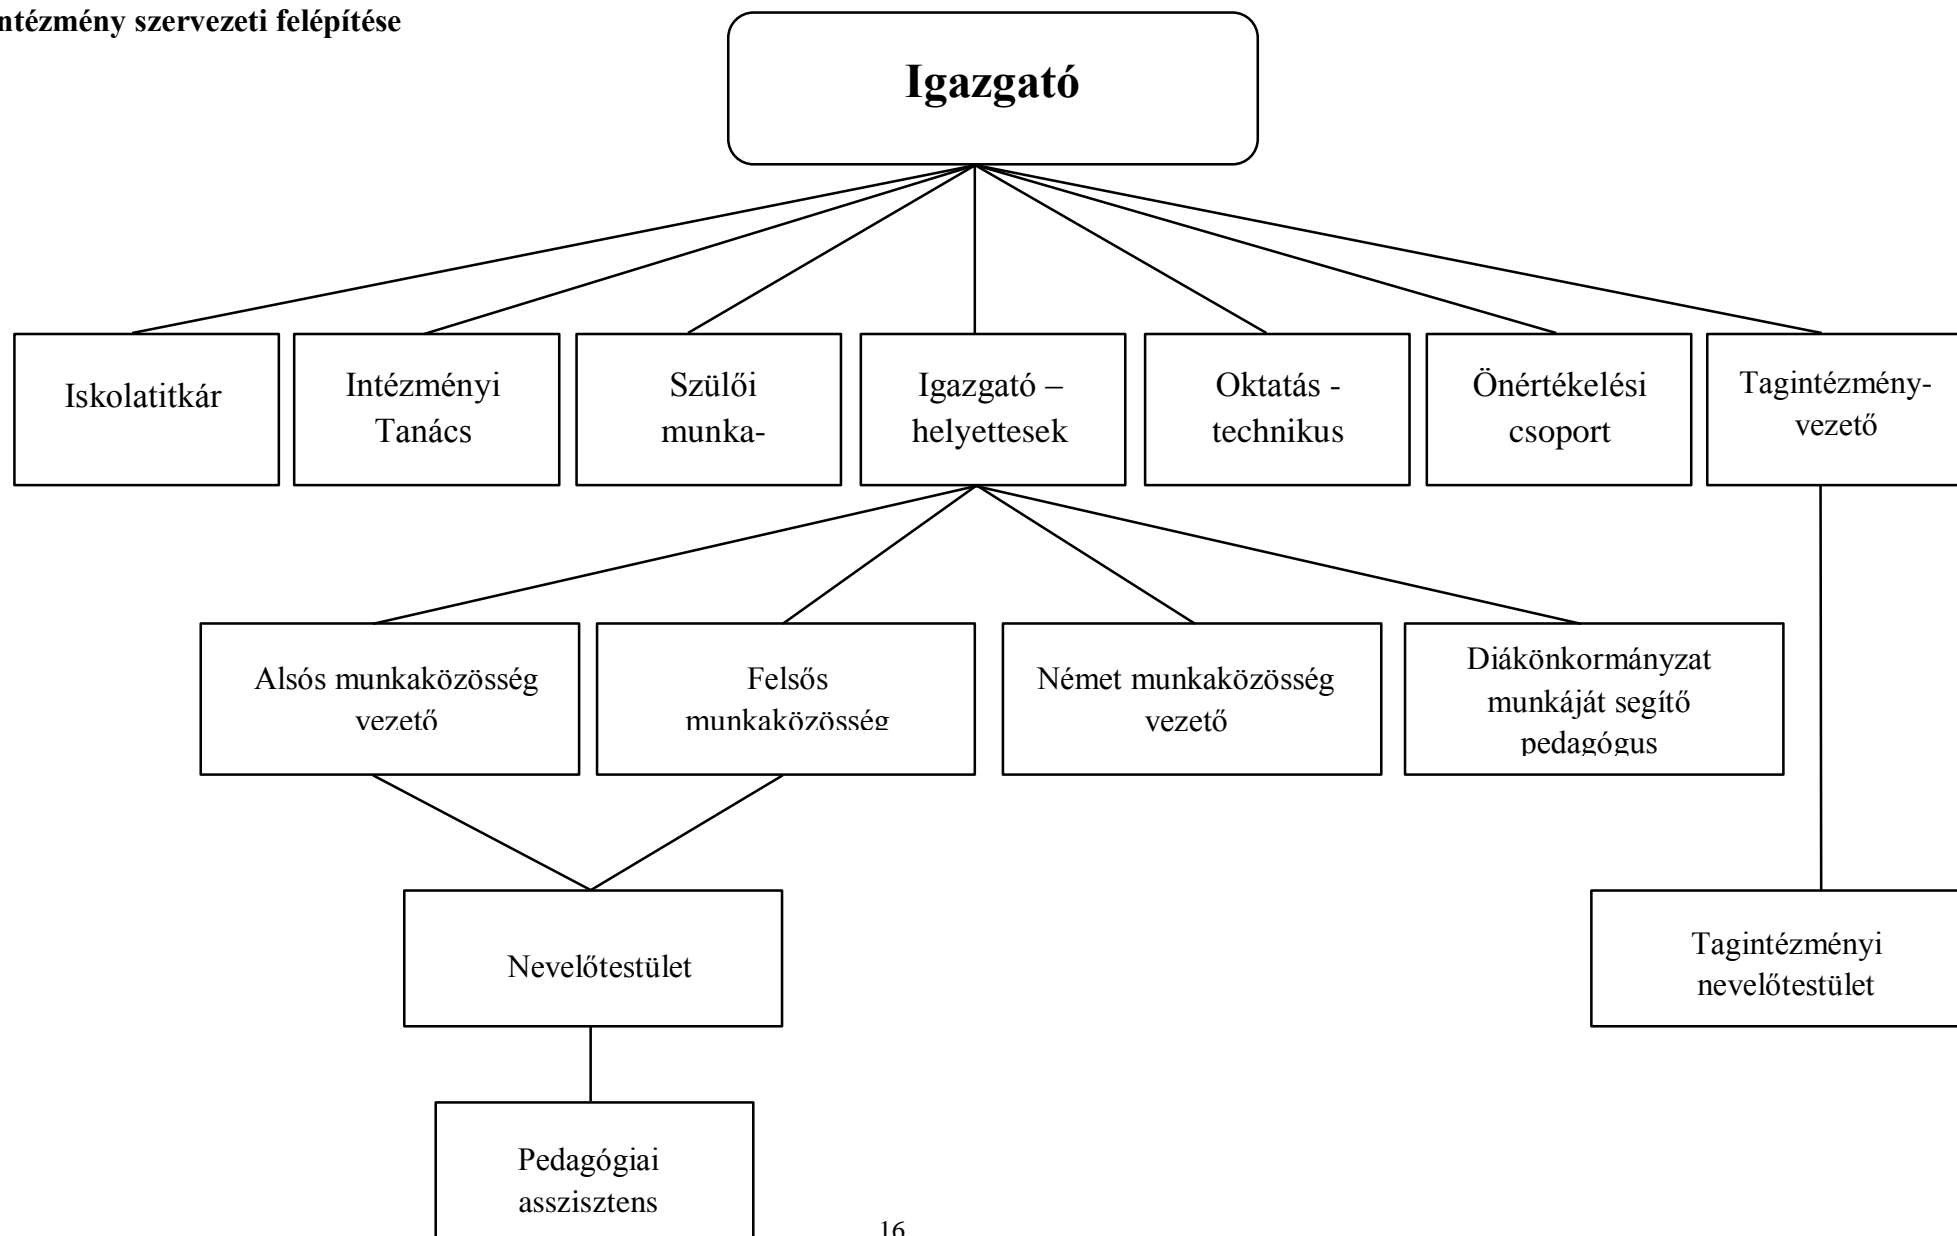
ntézmény szervezeti felépítése

Igazgató

Iskolatitkár

Intézményi Tanács

Szülői munka-

Igazgató – helyettesek

Oktatás - technikus

Önértékelési csoport

Tagintézmény-vezető

Alsós munkaközösség vezető

Felsős munkaközösség

Német munkaközösség vezető

Diákönkormányzat munkáját segítő pedagógus

Nevelőtestület

Tagintézményi nevelőtestület

Pedagógiai asszisztens

16